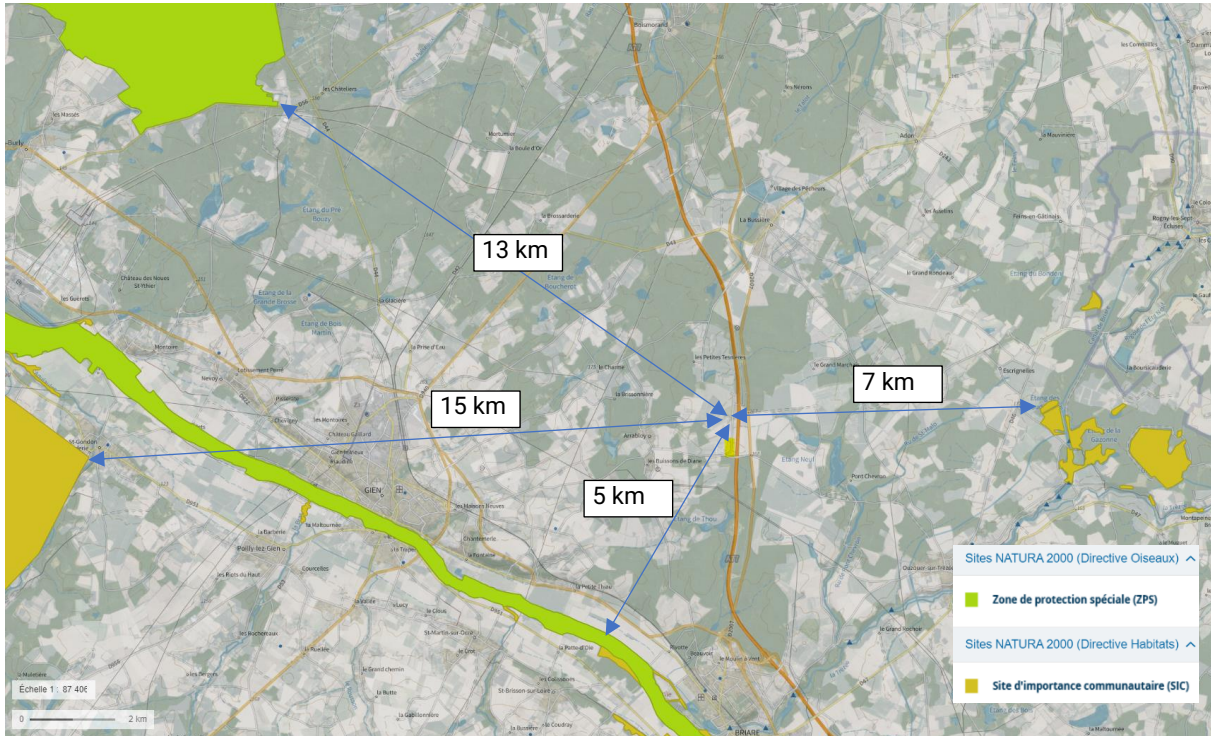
13 km

15 km

7 km

5 km

GIEN

BRIARE

Sites NATURA 2000 (Directive Oiseaux)

Zone de protection spéciale (ZPS)

Sites NATURA 2000 (Directive Habitats)

Site d'importance communautaire (SIC)

Échelle 1 : 87 406

0

2 km